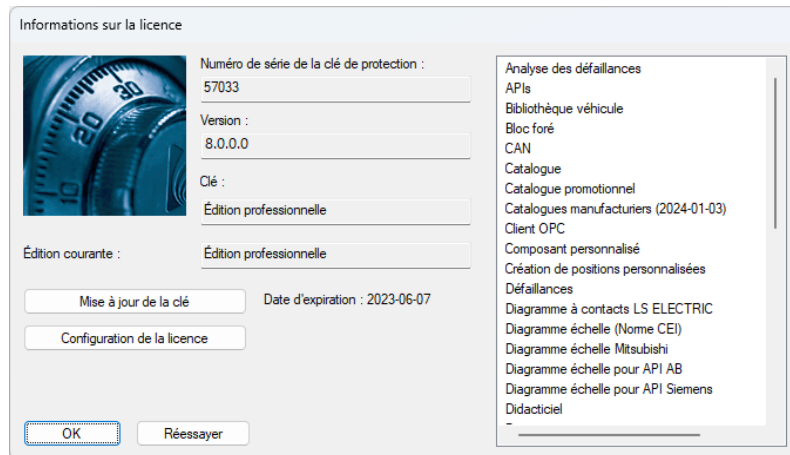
Informations sur la licence

Numéro de série de la clé de protection :

57033

Version :

8.0.0.0

Clé :

Édition professionnelle

Édition courante :

Édition professionnelle

Mise à jour de la clé

Date d'expiration : 2023-06-07

Configuration de la licence

OK

Réessayer

Analyse des défaillances
APIs
Bibliothèque véhicule
Bloc foré
CAN
Catalogue
Catalogue promotionnel
Catalogues manufacturiers (2024-01-03)
Client OPC
Composant personnalisé
Création de positions personnalisées
Défaillances
Diagramme à contacts LS ELECTRIC
Diagramme échelle (Norme CEI)
Diagramme échelle Mitsubishi
Diagramme échelle pour API AB
Diagramme échelle pour API Siemens
Didacticiel